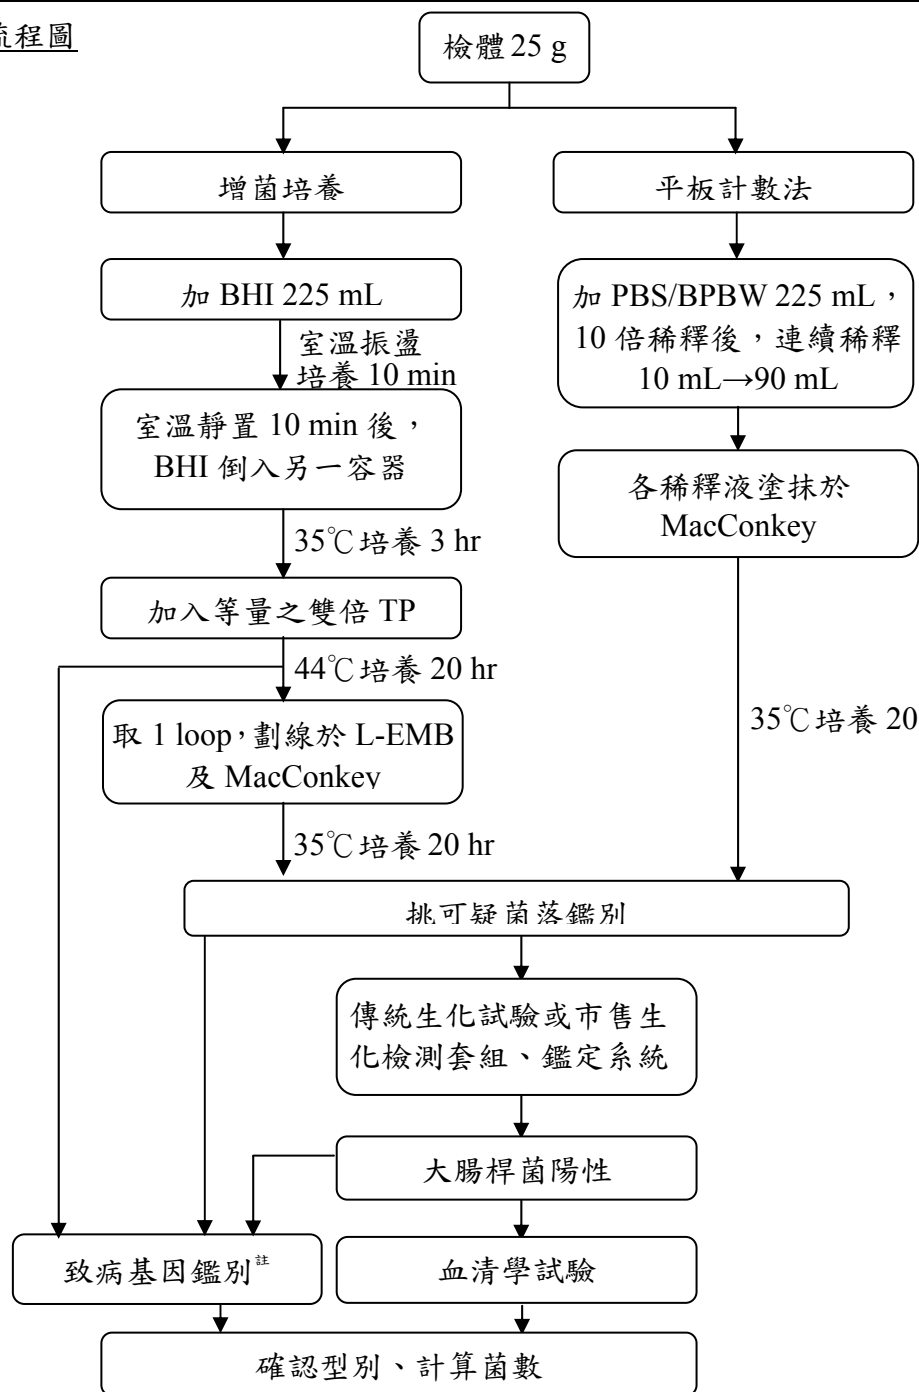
流程圖

檢體 25 g

增菌培養

平板計數法

加 BHI 225 mL

室溫振盪培養 10 min

室溫靜置 10 min 後，BHI 倒入另一容器

35℃培養 3 hr

加入等量之雙倍 TP

44℃培養 20 hr

取 1 loop，劃線於 L-EMB 及 MacConkey

35℃培養 20 hr

加 PBS/BPBW 225 mL，10 倍稀釋後，連續稀釋 10 mL→90 mL

各稀釋液塗抹於 MacConkey

35℃培養 20

挑可疑菌落鑑別

傳統生化試驗或市售生化檢測套組、鑑定系統

大腸桿菌陽性

致病基因鑑別$^{註}$

血清學試驗

確認型別、計算菌數